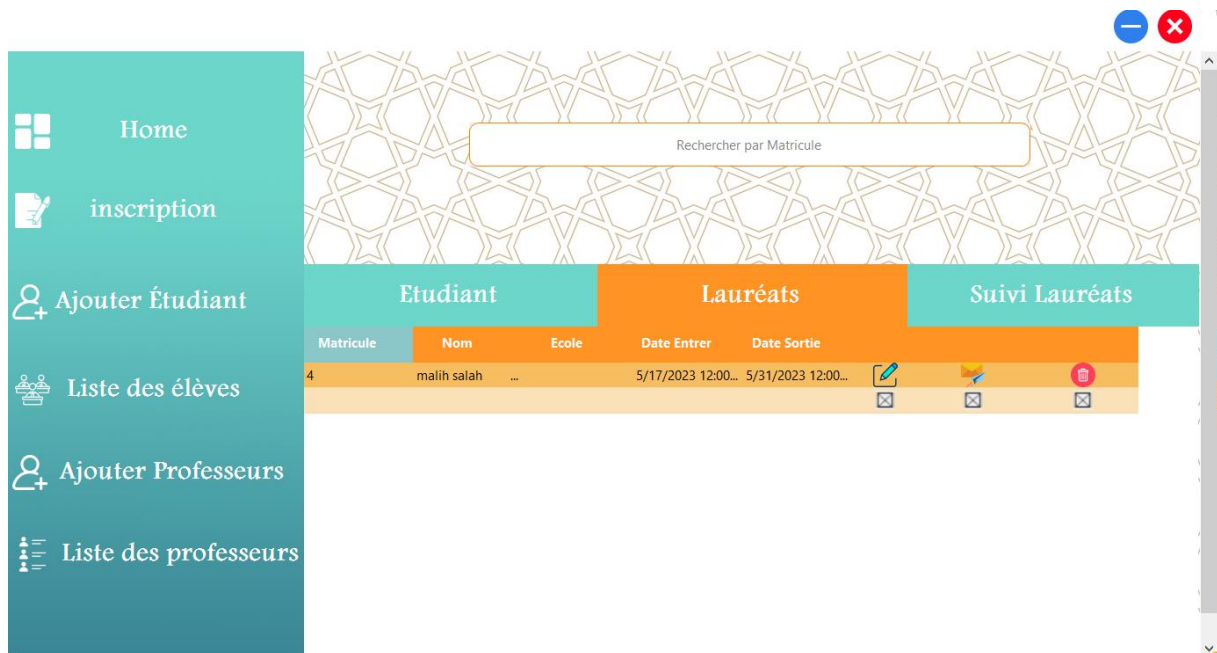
Home

inscription

Ajouter Étudiant

Liste des élèves

Ajouter Professeurs

Liste des professeurs

Rechercher par Matricule

Etudiant | Lauréats | Suivi Lauréats

| Matricule | Nom | Ecole | Date Entrer | Date Sortie | | | |
|---|---|---|---|---|---|---|---|
| 4 | malih salah | ... | 5/17/2023 12:00... | 5/31/2023 12:00... | | | |